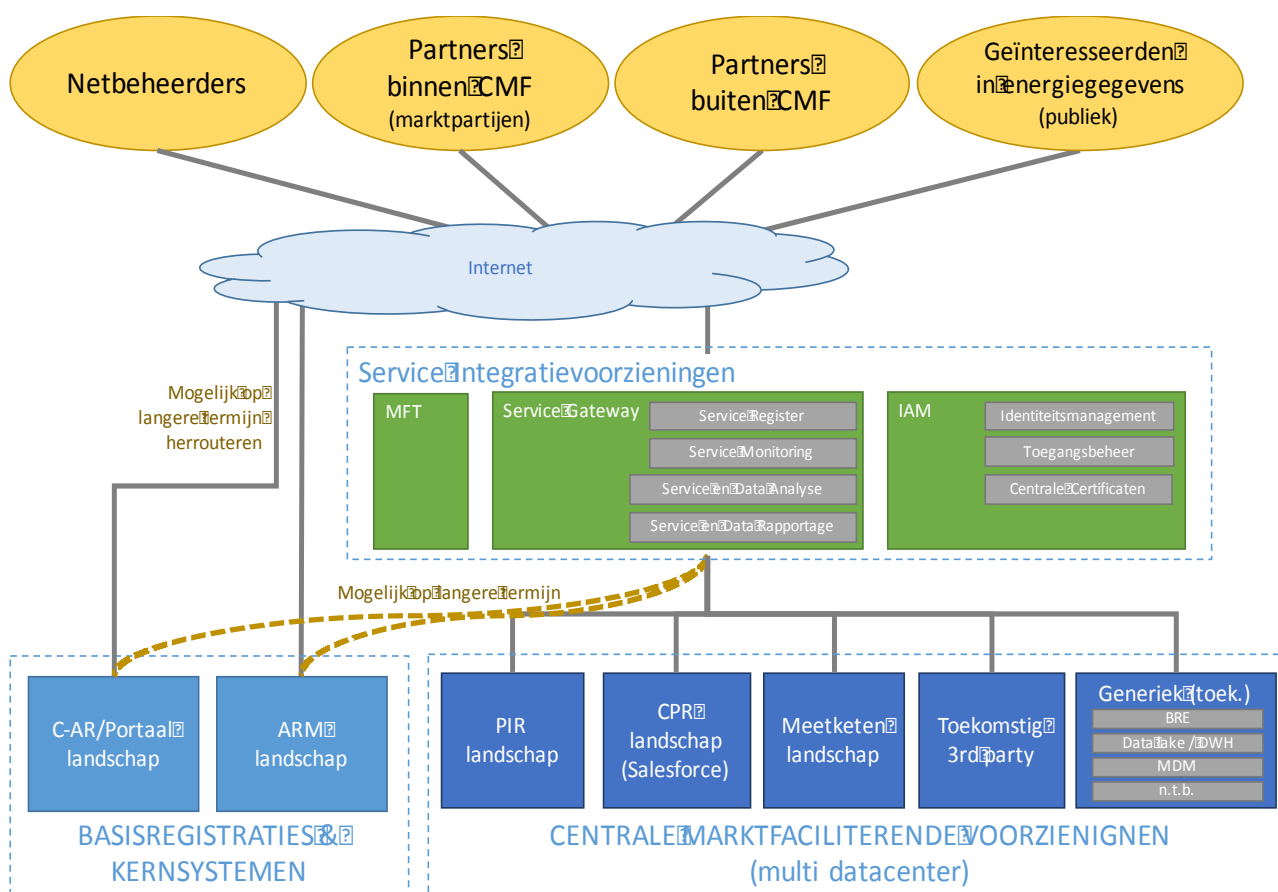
Netbeheerders

Partners binnen CMF (marktpartijen)

Partners buiten CMF

Geïnteresseerden in energiegegevens (publiek)

Internet

Mogelijk op langere termijn herrouteren

Service Integratievoorzieningen

MFT

Service Gateway

Service Register

Service Monitoring

Service en Data Analyse

Service en Data Rapportage

IAM

Identiteitsmanagement

Toegangsbeheer

Centrale Certificaten

Mogelijk op langere termijn

C-AR/Portaal landschap

ARM landschap

BASISREGISTRATIES & KERNSYSTEMEN

PIR landschap

CPR landschap (Salesforce)

Meetketen landschap

Toekomstig 3rd party

Generiek (toek.)

BRE

Data lake / DWH

MDM

n.t.b.

CENTRALE MARKTFACILITERENDE VOORZIENIGNEN (multi datacenter)